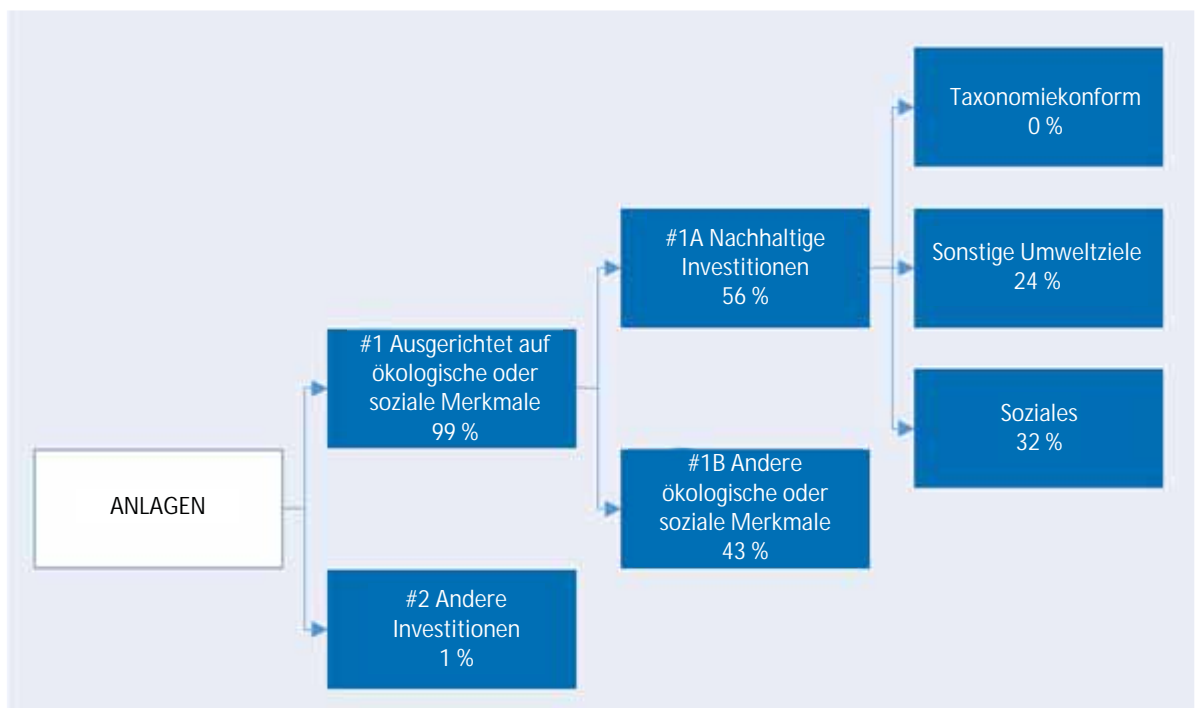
ANLAGEN

#1 Ausgerichtet auf ökologische oder soziale Merkmale
99 %

#2 Andere Investitionen
1 %

#1A Nachhaltige Investitionen
56 %

#1B Andere ökologische oder soziale Merkmale
43 %

Taxonomiekonform
0 %

Sonstige Umweltziele
24 %

Soziales
32 %